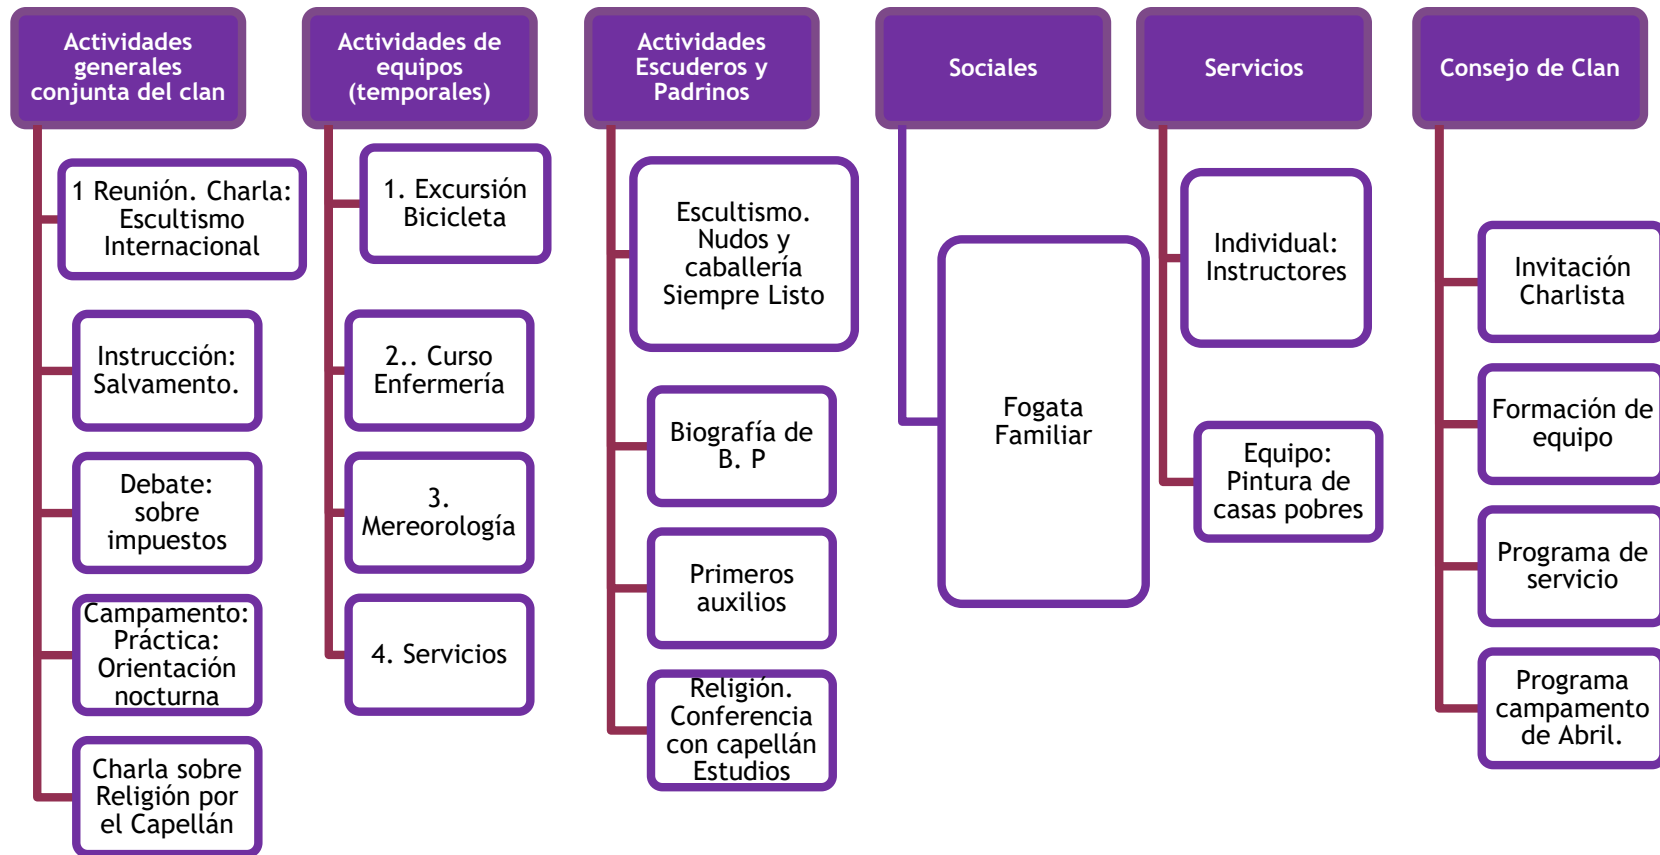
Actividades generales conjunta del clan

1 Reunión. Charla: Escultismo Internacional

Instrucción: Salvamento.

Debate: sobre impuestos

Campamento: Práctica: Orientación nocturna

Charla sobre Religión por el Capellán

Actividades de equipos (temporales)

1. Excursión Bicicleta

2.. Curso Enfermería

3. Mereorología

4. Servicios

Actividades Escuderos y Padrinos

Escultismo. Nudos y caballería Siempre Listo

Biografía de B. P

Primeros auxilios

Religión. Conferencia con capellán Estudios

Sociales

Fogata Familiar

Servicios

Individual: Instructores

Equipo: Pintura de casas pobres

Consejo de Clan

Invitación Charlista

Formación de equipo

Programa de servicio

Programa campamento de Abril.